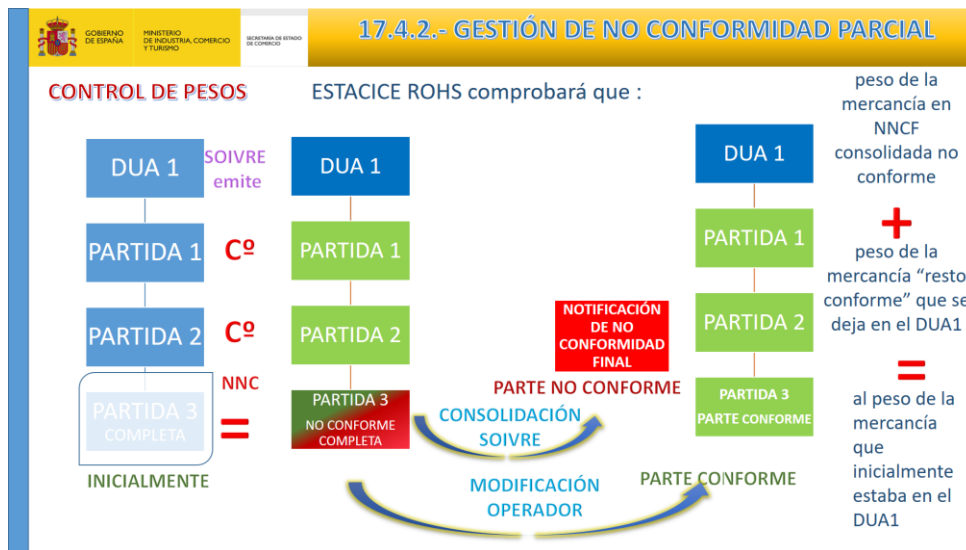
GOBIERNO DE ESPAÑA
MINISTERIO DE INDUSTRIA, COMERCIO Y TURISMO
SECRETARÍA DE ESTADO DE COMERCIO

17.4.2.- GESTIÓN DE NO CONFORMIDAD PARCIAL

CONTROL DE PESOS

ESTACICE ROHS comprobará que :

peso de la mercancía en NNCF consolidada no conforme

+

peso de la mercancía “resto conforme” que se deja en el DUA1

=

al peso de la mercancía que inicialmente estaba en el DUA1

DUA 1

SOIVRE emite

PARTIDA 1

Cº

PARTIDA 2

Cº

NNC

PARTIDA 3 COMPLETA

=

INICIALMENTE

DUA 1

PARTIDA 1

PARTIDA 2

PARTIDA 3 NO CONFORME COMPLETA

NOTIFICACIÓN DE NO CONFORMIDAD FINAL

PARTE NO CONFORME

CONSOLIDACIÓN SOIVRE

MODIFICACIÓN OPERADOR

PARTE CONFORME

DUA 1

PARTIDA 1

PARTIDA 2

PARTIDA 3 PARTE CONFORME